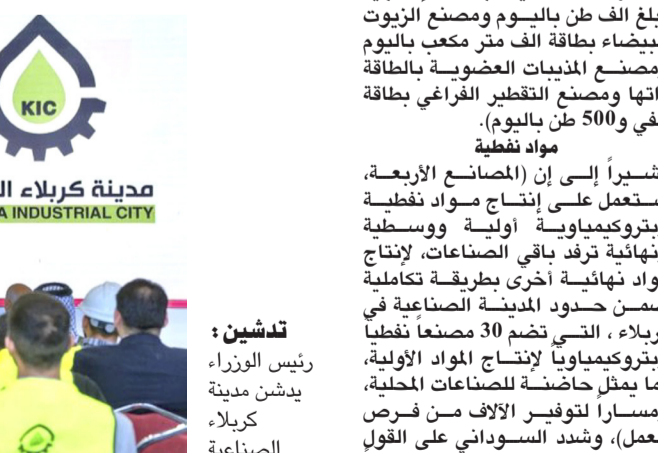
KIC

مدينة كربلاء ال

A INDUSTRIAL CITY

تدشين :
رئيس الوزراء يدشن مدينة كربلاء الصناعية

بلغ الف طن باليوم ومصنع الزيوت البيضاء بطاقة الف متر مكعب باليوم مصنع المذيبات العضوية بالطاقة ذاتها ومصنع التقطير الفراغي بطاقة في و500 طن باليوم).

مواد نفطية

شيراً إلى إن (المصانع الأربعة، ستعمل على إنتاج مواد نفطية بتروكيمياوية أولية ووسطية نهائية ترفد باقي الصناعات، لإنتاج مواد نهائية أخرى بطريقة تكاملية ضمن حدود المدينة الصناعية في كربلاء ، التي تضم 30 مصنعاً نفطياً بتروكيمياوياً لإنتاج المواد الأولية، ما يمثل حاضنة للصناعات المحلية، مساراً لتوفير الآلاف من فرص لعمل)، وشدد السوداني على القول